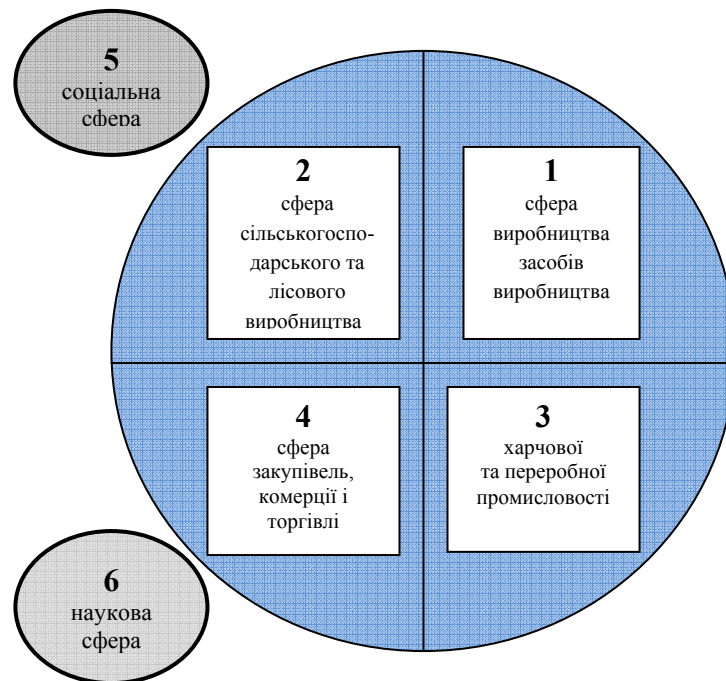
5
соціальна сфера

2
сфера сільськогосподарського та лісового виробництва

1
сфера виробництва засобів виробництва

4
сфера закупівель, комерції і торгівлі

3
харчової та переробної промисловості

6
наукова сфера